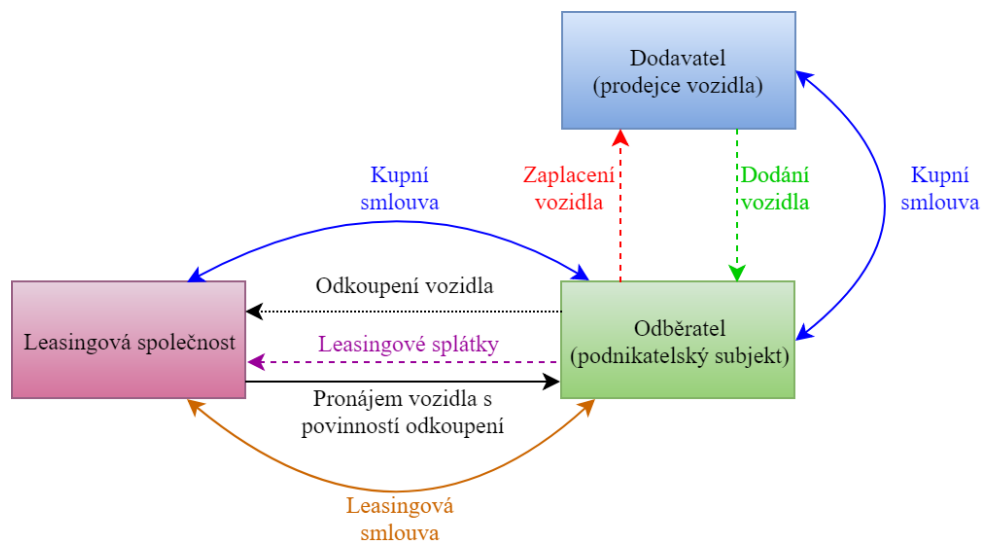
Dodavatel
(prodejce vozidla)

Kupní smlouva

Zaplacení vozidla

Dodání vozidla

Kupní smlouva

Odkoupení vozidla

Leasingová společnost

Leasingové splátky

Odběratel
(podnikatelský subjekt)

Pronájem vozidla s povinností odkoupení

Leasingová smlouva